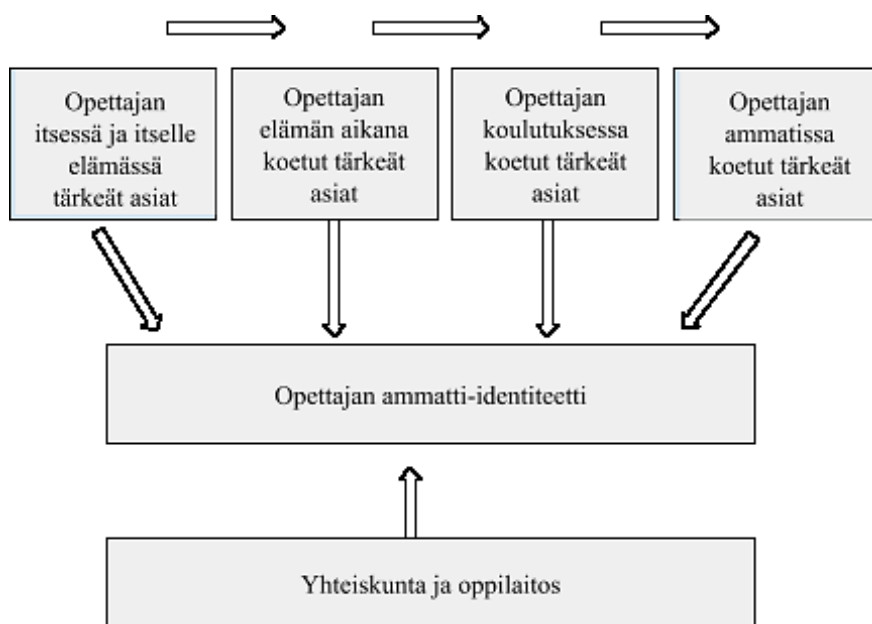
Opettajan itsessä ja itselle elämässä tärkeät asiat

Opettajan elämän aikana koetut tärkeät asiat

Opettajan koulutuksessa koetut tärkeät asiat

Opettajan ammatissa koetut tärkeät asiat

Opettajan ammatti-identiteetti

Yhteiskunta ja oppilaitos